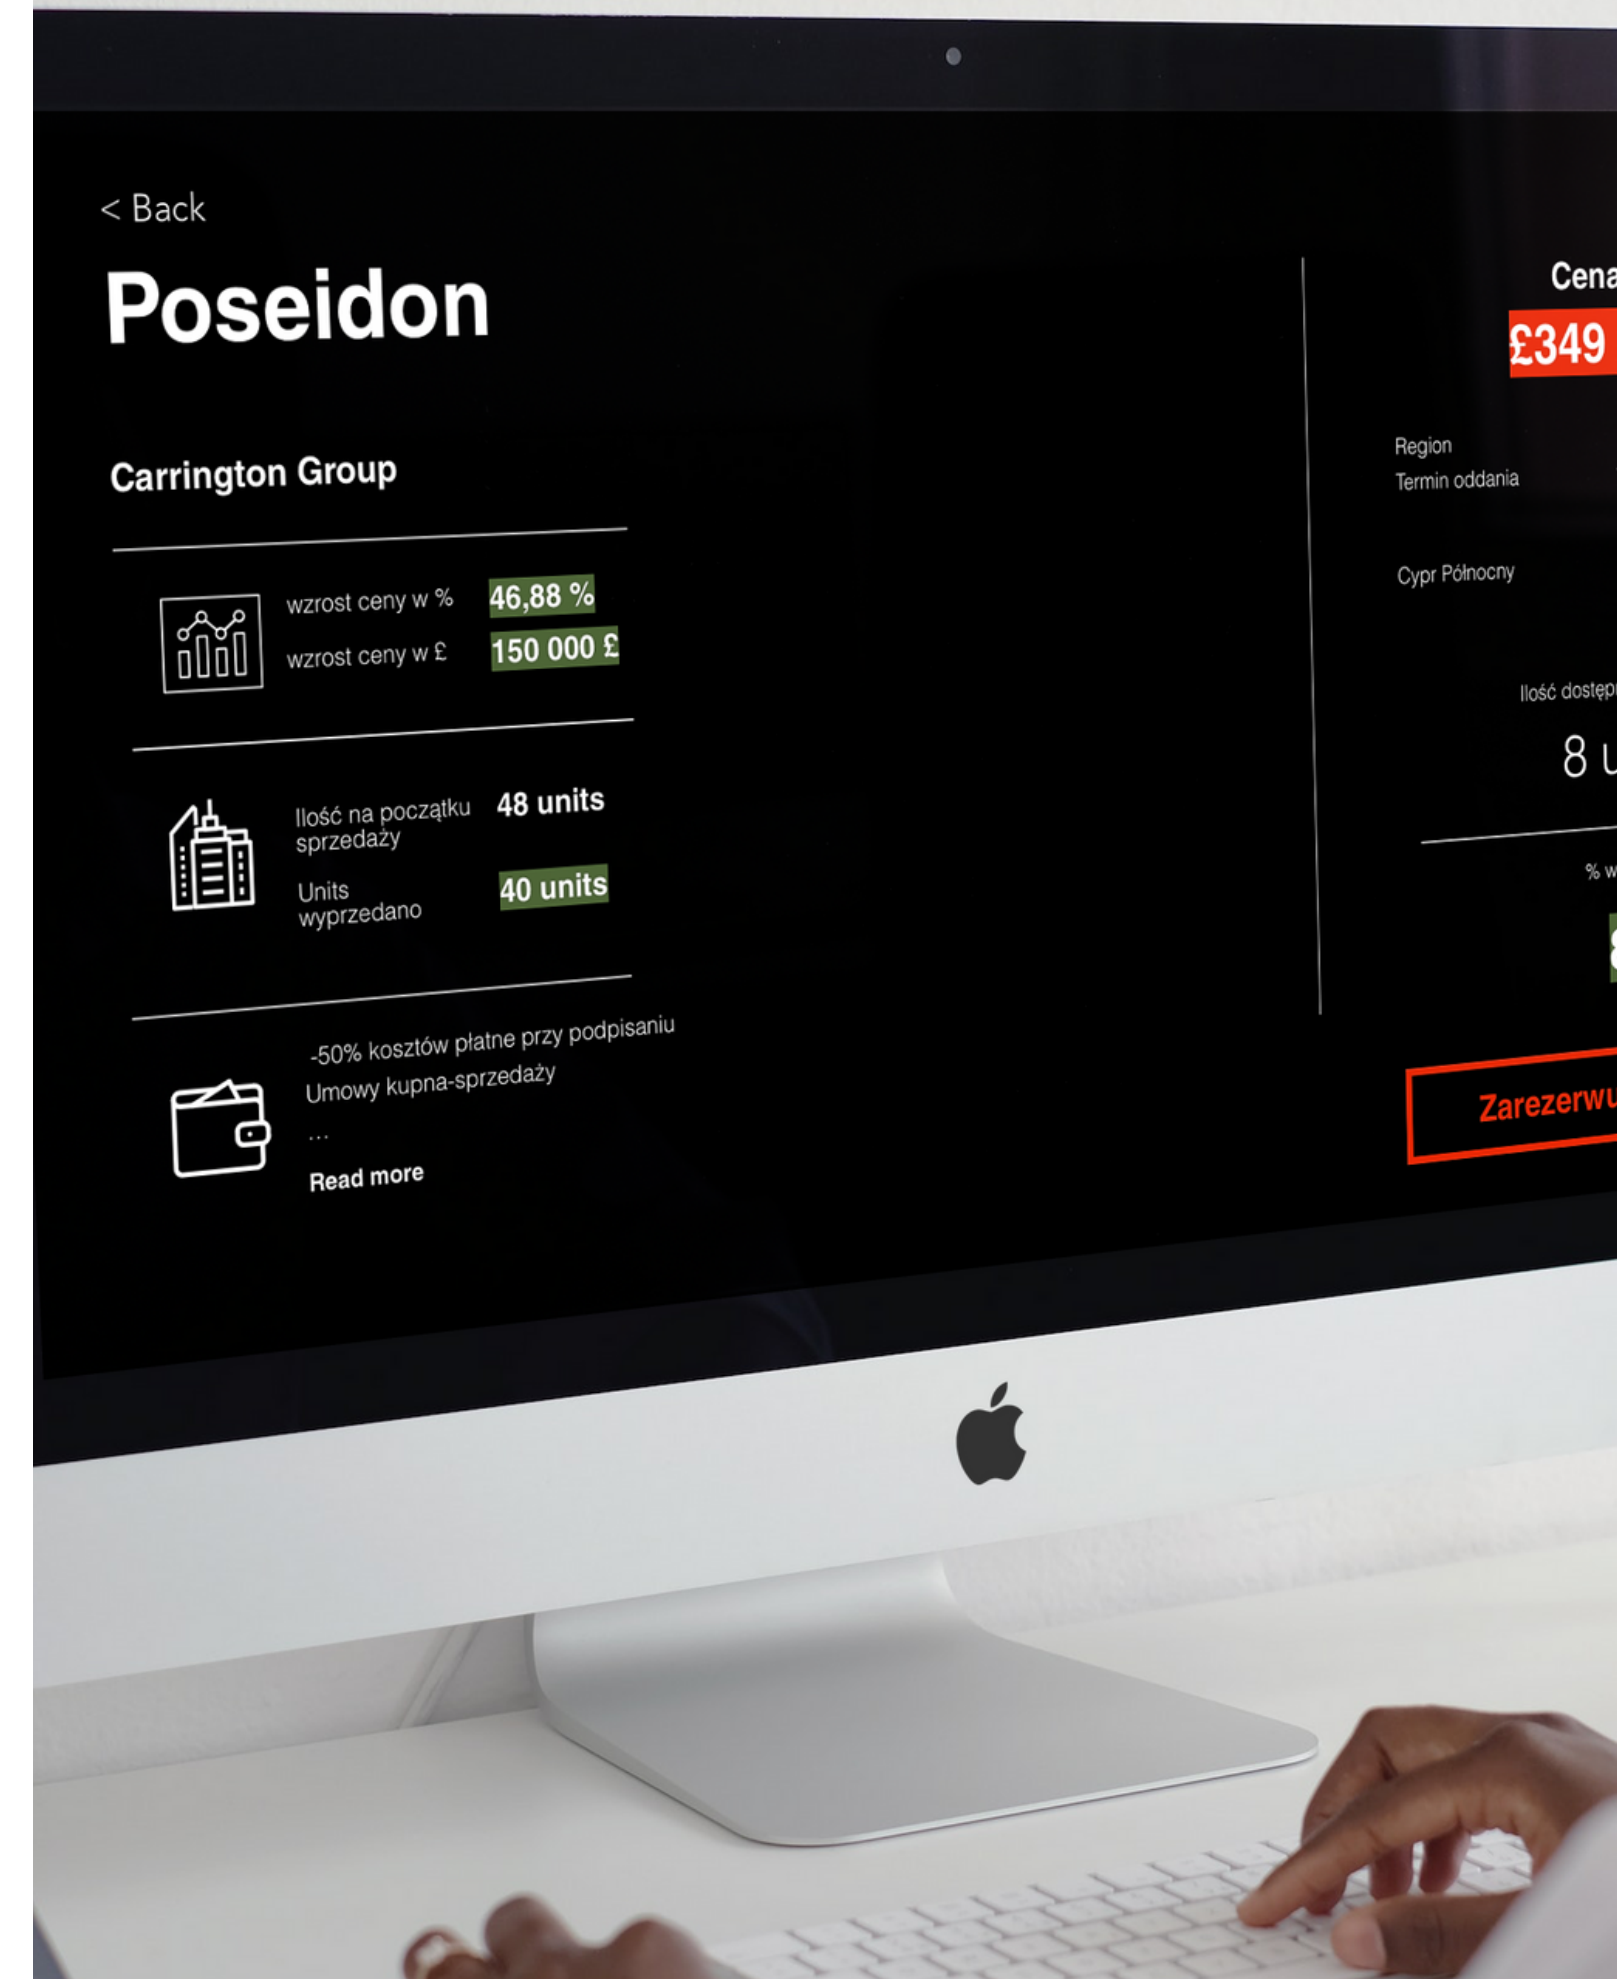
< Back

Poseidon

Carrington Group

wzrost ceny w % 46,88 %

wzrost ceny w £ 150 000 £

Ilość na początku sprzedaży 48 units

Units wyprzedano 40 units

-50% kosztów płatne przy podpisaniu Umowy kupna-sprzedaży

...

Read more

Cena

£349

Region

Termin oddania

Cypr Północny

Ilość dostęp

8 u

% w

Zarezerwu